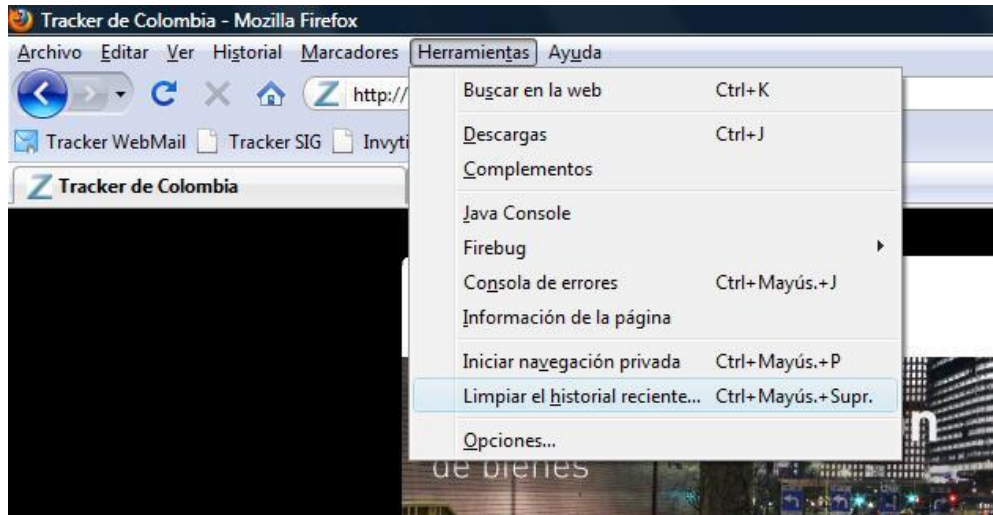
Tracker de Colombia - Mozilla Firefox

Archivo Editar Ver Historial Marcadores Herramientas Ayuda

http://

Tracker WebMail Tracker SIG Invyti

Tracker de Colombia

Buscar en la web Ctrl+K
Descargas Ctrl+J
Complementos
Java Console
Firebug
Consola de errores Ctrl+Mayús.+J
Información de la página
Iniciar navegación privada Ctrl+Mayús.+P
Limpiar el historial reciente... Ctrl+Mayús.+Supr.
Opciones...

n
de bienes